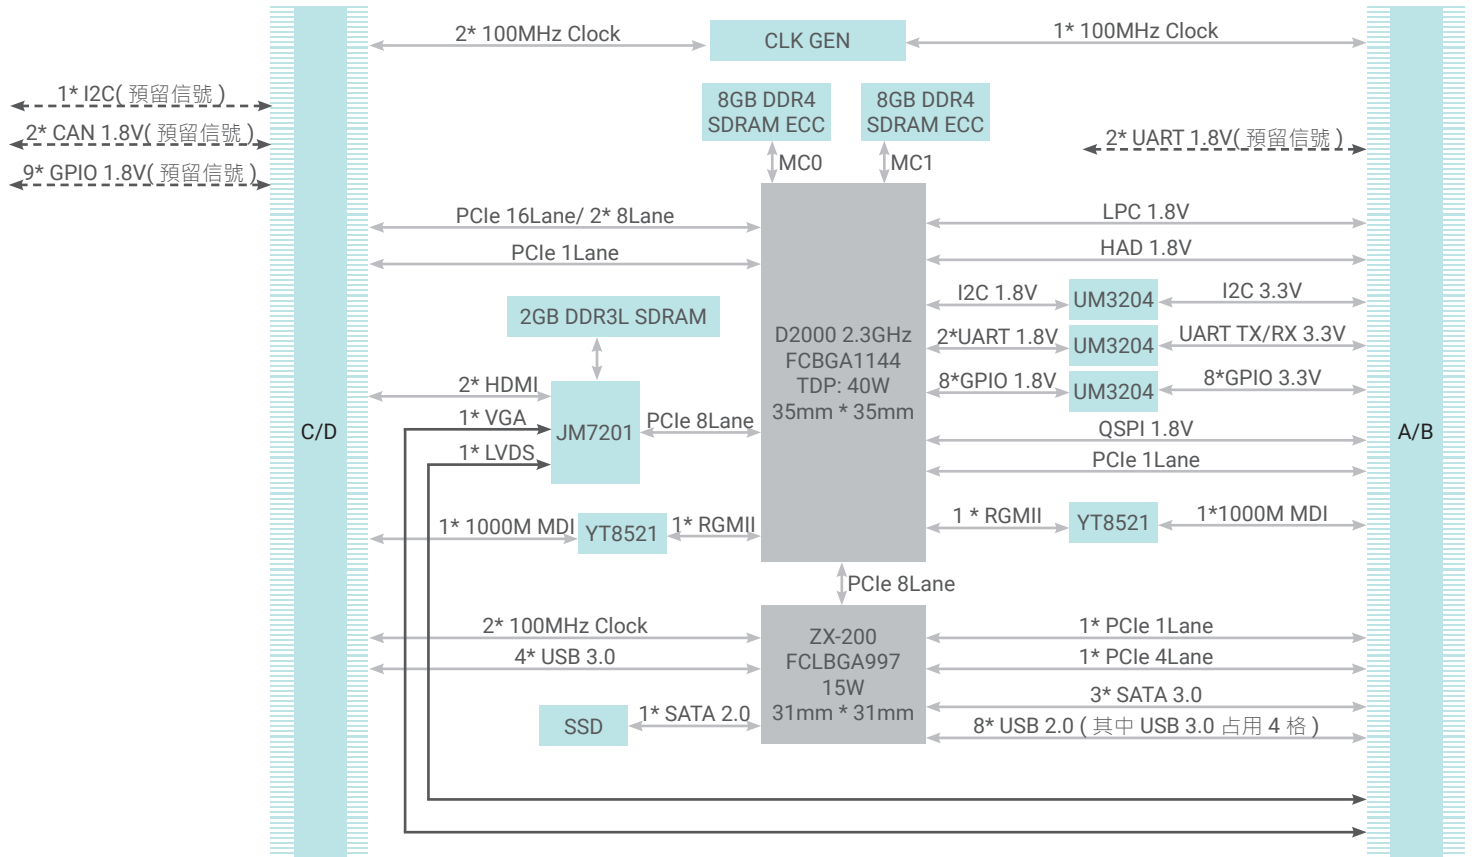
2* 100MHz Clock
CLK GEN
1* 100MHz Clock

1* I2C( 預留信號 )
2* CAN 1.8V( 預留信號 )
9* GPIO 1.8V( 預留信號 )

8GB DDR4 SDRAM ECC
8GB DDR4 SDRAM ECC
MC0
MC1

2* UART 1.8V( 預留信號 )

PCIe 16Lane/ 2* 8Lane
PCIe 1Lane
LPC 1.8V
HAD 1.8V

2GB DDR3L SDRAM

I2C 1.8V
UM3204
I2C 3.3V
2*UART 1.8V
UM3204
UART TX/RX 3.3V
8*GPIO 1.8V
UM3204
8*GPIO 3.3V

D2000 2.3GHz
FCBGA1144
TDP: 40W
35mm * 35mm

2* HDMI
1* VGA
1* LVDS
JM7201
PCIe 8Lane

C/D
A/B

QSPI 1.8V
PCIe 1Lane

1* 1000M MDI
YT8521
1* RGMII
1 * RGMII
YT8521
1*1000M MDI

PCIe 8Lane

2* 100MHz Clock
4* USB 3.0
ZX-200
FCLBGA997
15W
31mm * 31mm
1* PCIe 1Lane
1* PCIe 4Lane
3* SATA 3.0
8* USB 2.0 ( 其中 USB 3.0 占用 4 格 )

SSD
1* SATA 2.0